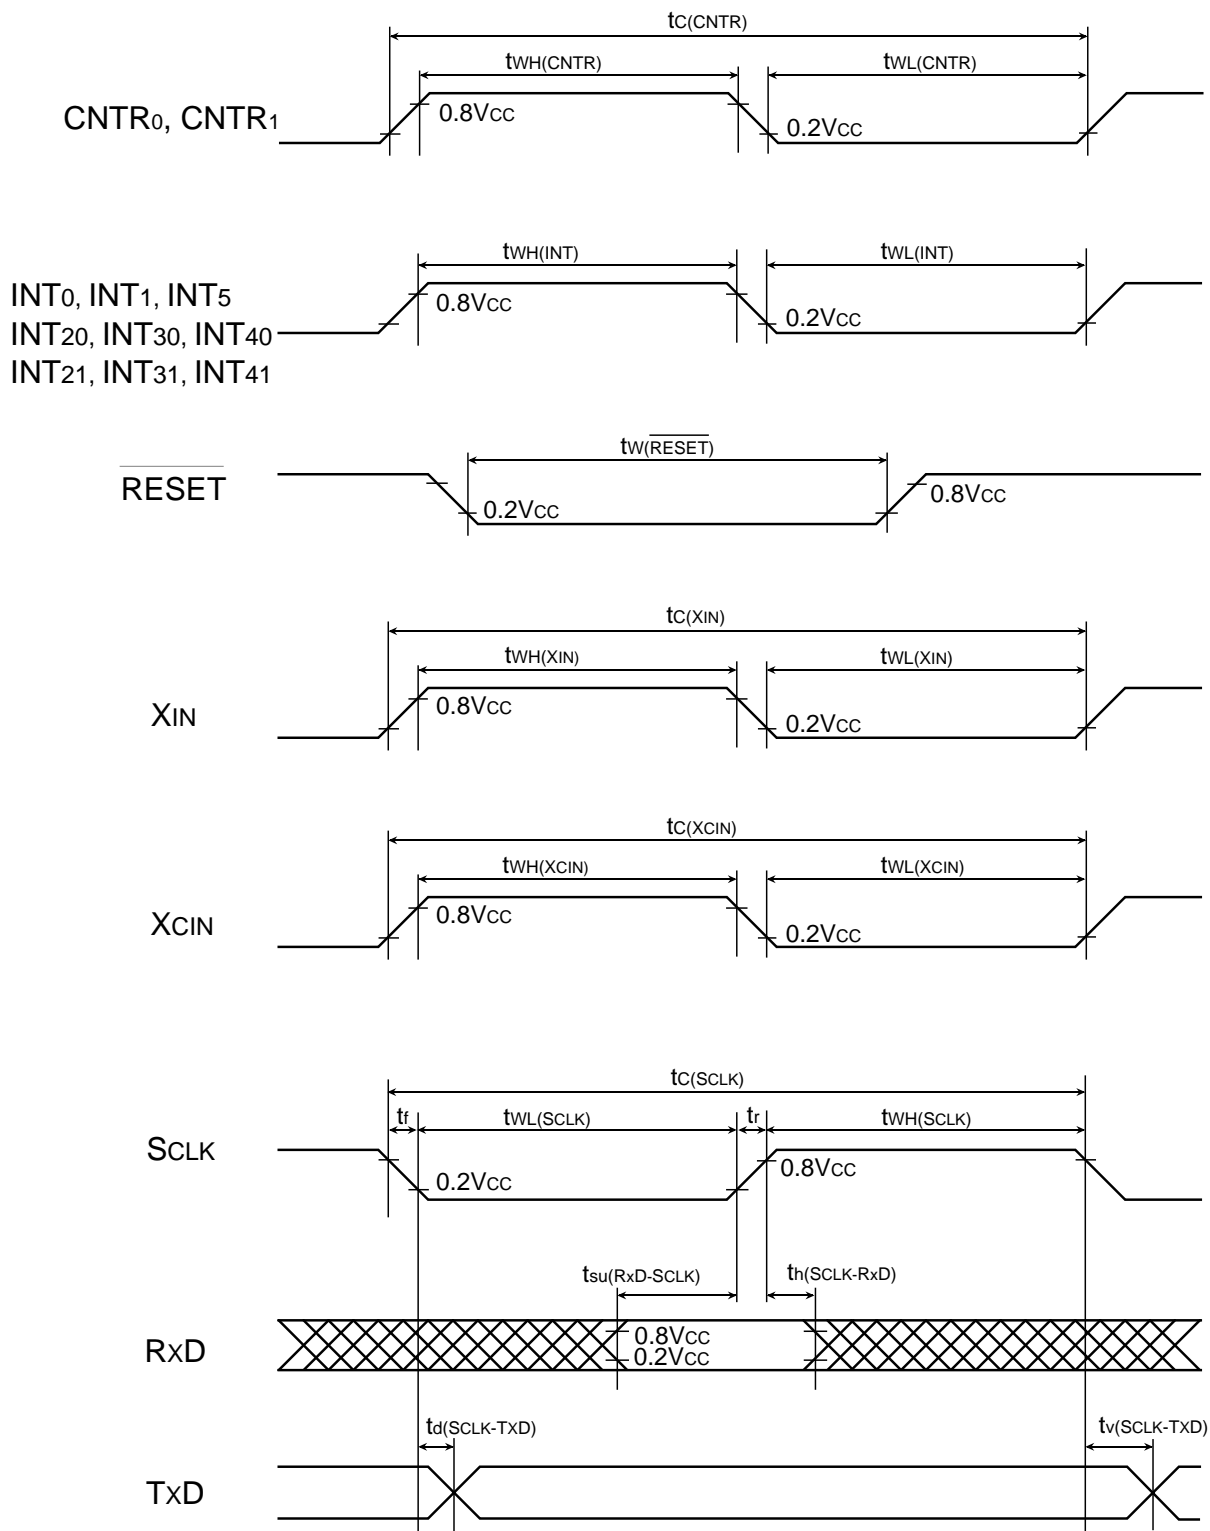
$t_{C(CNTR)}$
$t_{WH(CNTR)}$
$t_{WL(CNTR)}$
CNTR$_0$, CNTR$_1$
0.8V$_{CC}$
0.2V$_{CC}$

$t_{WH(INT)}$
$t_{WL(INT)}$
INT$_0$, INT$_1$, INT$_5$
INT$_{20}$, INT$_{30}$, INT$_{40}$
INT$_{21}$, INT$_{31}$, INT$_{41}$
0.8V$_{CC}$
0.2V$_{CC}$

$t_{W(\overline{RESET})}$
$\overline{\text{RESET}}$
0.2V$_{CC}$
0.8V$_{CC}$

$t_{C(XIN)}$
$t_{WH(XIN)}$
$t_{WL(XIN)}$
X$_{IN}$
0.8V$_{CC}$
0.2V$_{CC}$

$t_{C(XCIN)}$
$t_{WH(XCIN)}$
$t_{WL(XCIN)}$
X$_{CIN}$
0.8V$_{CC}$
0.2V$_{CC}$

$t_{C(SCLK)}$
$t_f$
$t_{WL(SCLK)}$
$t_r$
$t_{WH(SCLK)}$
S$_{CLK}$
0.2V$_{CC}$
0.8V$_{CC}$
$t_{su(RxD-SCLK)}$
$t_{h(SCLK-RxD)}$
R$_X$D
0.8V$_{CC}$
0.2V$_{CC}$
$t_{d(SCLK-TXD)}$
$t_{v(SCLK-TXD)}$
T$_X$D